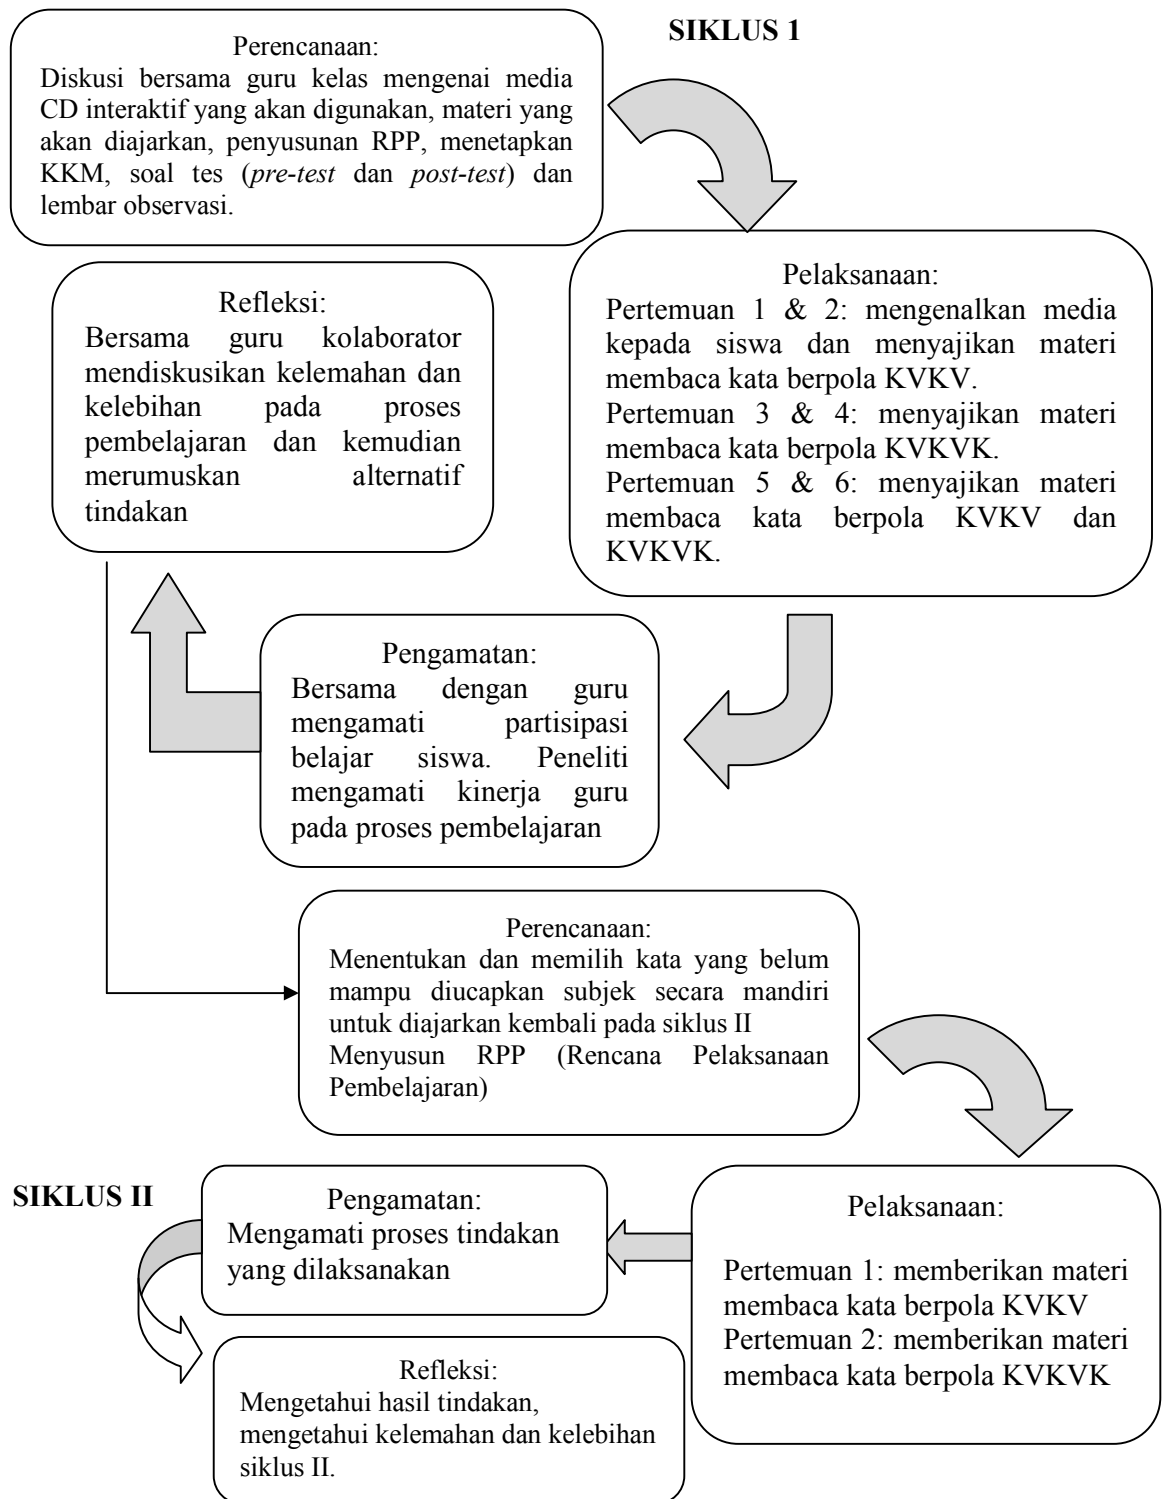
Perencanaan:
Diskusi bersama guru kelas mengenai media CD interaktif yang akan digunakan, materi yang akan diajarkan, penyusunan RPP, menetapkan KKM, soal tes (*pre-test* dan *post-test*) dan lembar observasi.

SIKLUS 1

Pelaksanaan:
Pertemuan 1 & 2: mengenalkan media kepada siswa dan menyajikan materi membaca kata berpola KVKV.
Pertemuan 3 & 4: menyajikan materi membaca kata berpola KVKVK.
Pertemuan 5 & 6: menyajikan materi membaca kata berpola KVKV dan KVKVK.

Refleksi:
Bersama guru kolaborator mendiskusikan kelemahan dan kelebihan pada proses pembelajaran dan kemudian merumuskan alternatif tindakan

Pengamatan:
Bersama dengan guru mengamati partisipasi belajar siswa. Peneliti mengamati kinerja guru pada proses pembelajaran

Perencanaan:
Menentukan dan memilih kata yang belum mampu diucapkan subjek secara mandiri untuk diajarkan kembali pada siklus II
Menyusun RPP (Rencana Pelaksanaan Pembelajaran)

SIKLUS II

Pengamatan:
Mengamati proses tindakan yang dilaksanakan

Pelaksanaan:

Pertemuan 1: memberikan materi membaca kata berpola KVKV
Pertemuan 2: memberikan materi membaca kata berpola KVKVK

Refleksi:
Mengetahui hasil tindakan, mengetahui kelemahan dan kelebihan siklus II.